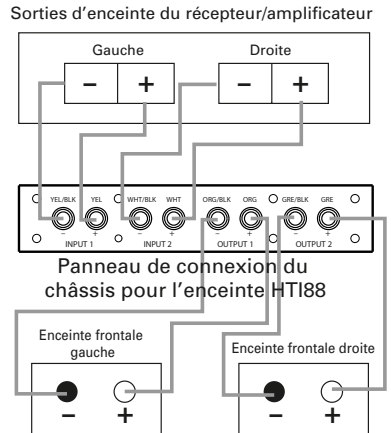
Sorties d’enceinte du récepteur/amplificateur

Gauche
–
+

Droite
–
+

YEL/BLK
YEL
WHT/BLK
WHT
ORG/BLK
ORG
GRE/BLK
GRE

–
+
INPUT 1
–
+
INPUT 2
–
+
OUTPUT 1
–
+
OUTPUT 2

Panneau de connexion du châssis pour l’enceinte HTI88

Enceinte frontale gauche
–
+

Enceinte frontale droite
–
+